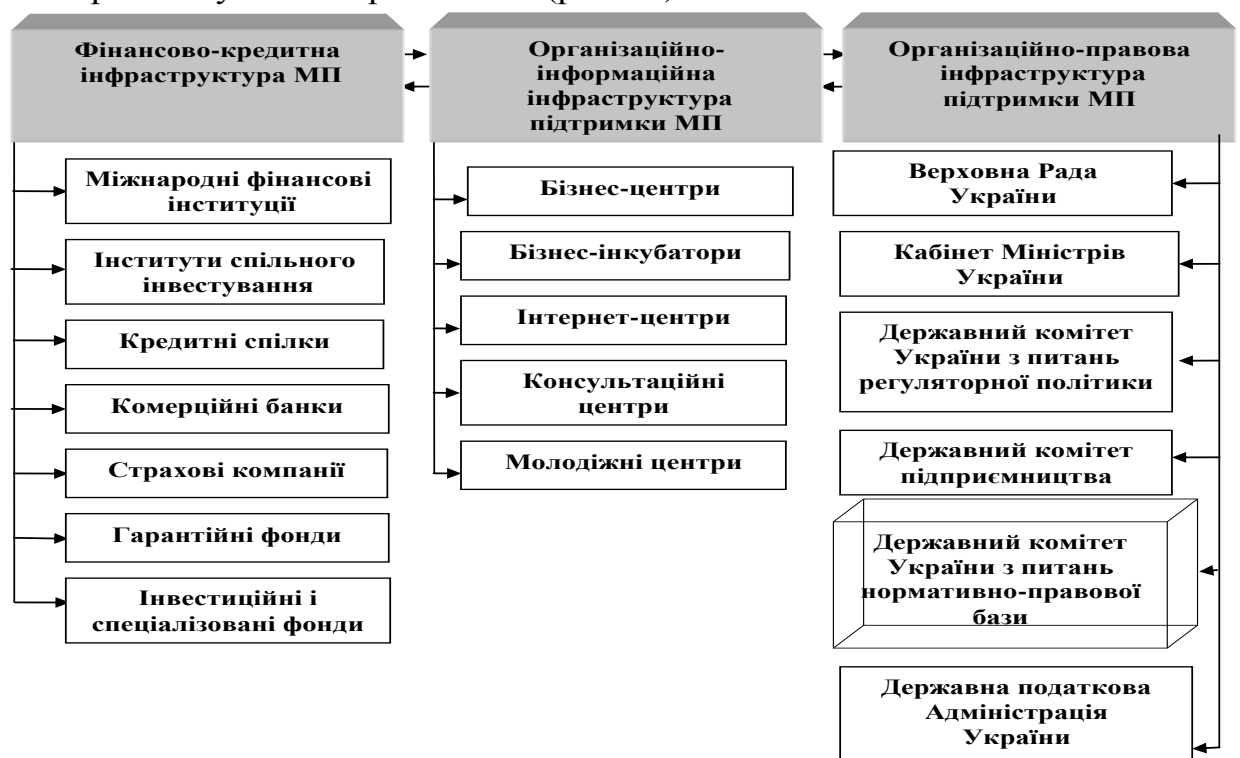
Фінансово-кредитна інфраструктура МП

Організаційно-інформаційна інфраструктура підтримки МП

Організаційно-правова інфраструктура підтримки МП

Міжнародні фінансові інституції

Інститути спільного інвестування

Кредитні спілки

Комерційні банки

Страхові компанії

Гарантійні фонди

Інвестиційні і спеціалізовані фонди

Бізнес-центри

Бізнес-інкубатори

Інтернет-центри

Консультаційні центри

Молодіжні центри

Верховна Рада України

Кабінет Міністрів України

Державний комітет України з питань регуляторної політики

Державний комітет підприємництва

Державний комітет України з питань нормативно-правової бази

Державна податкова Адміністрація України